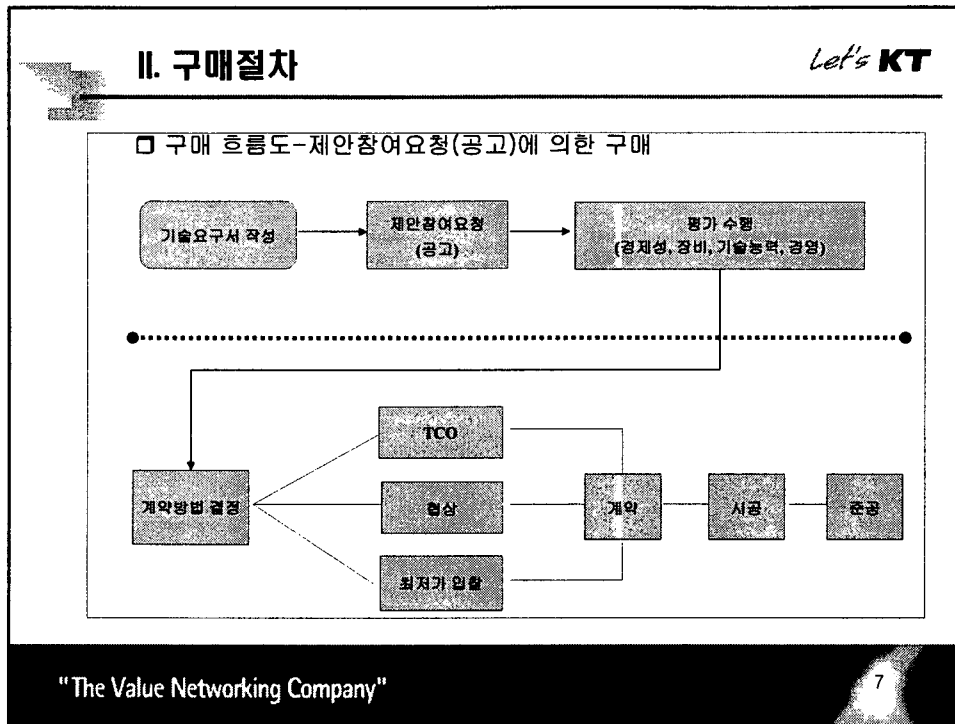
II. 구매절차

Let's KT

❒ 구매 흐름도-제안참여요청(공고)에 의한 구매

기술요구서 작성

제안참여요청 (공고)

평가 수행 (경제성, 장비, 기술능력, 경영)

계약방법 결정

TCO

협상

최저가 입찰

계약

시공

준공

"The Value Networking Company"

7